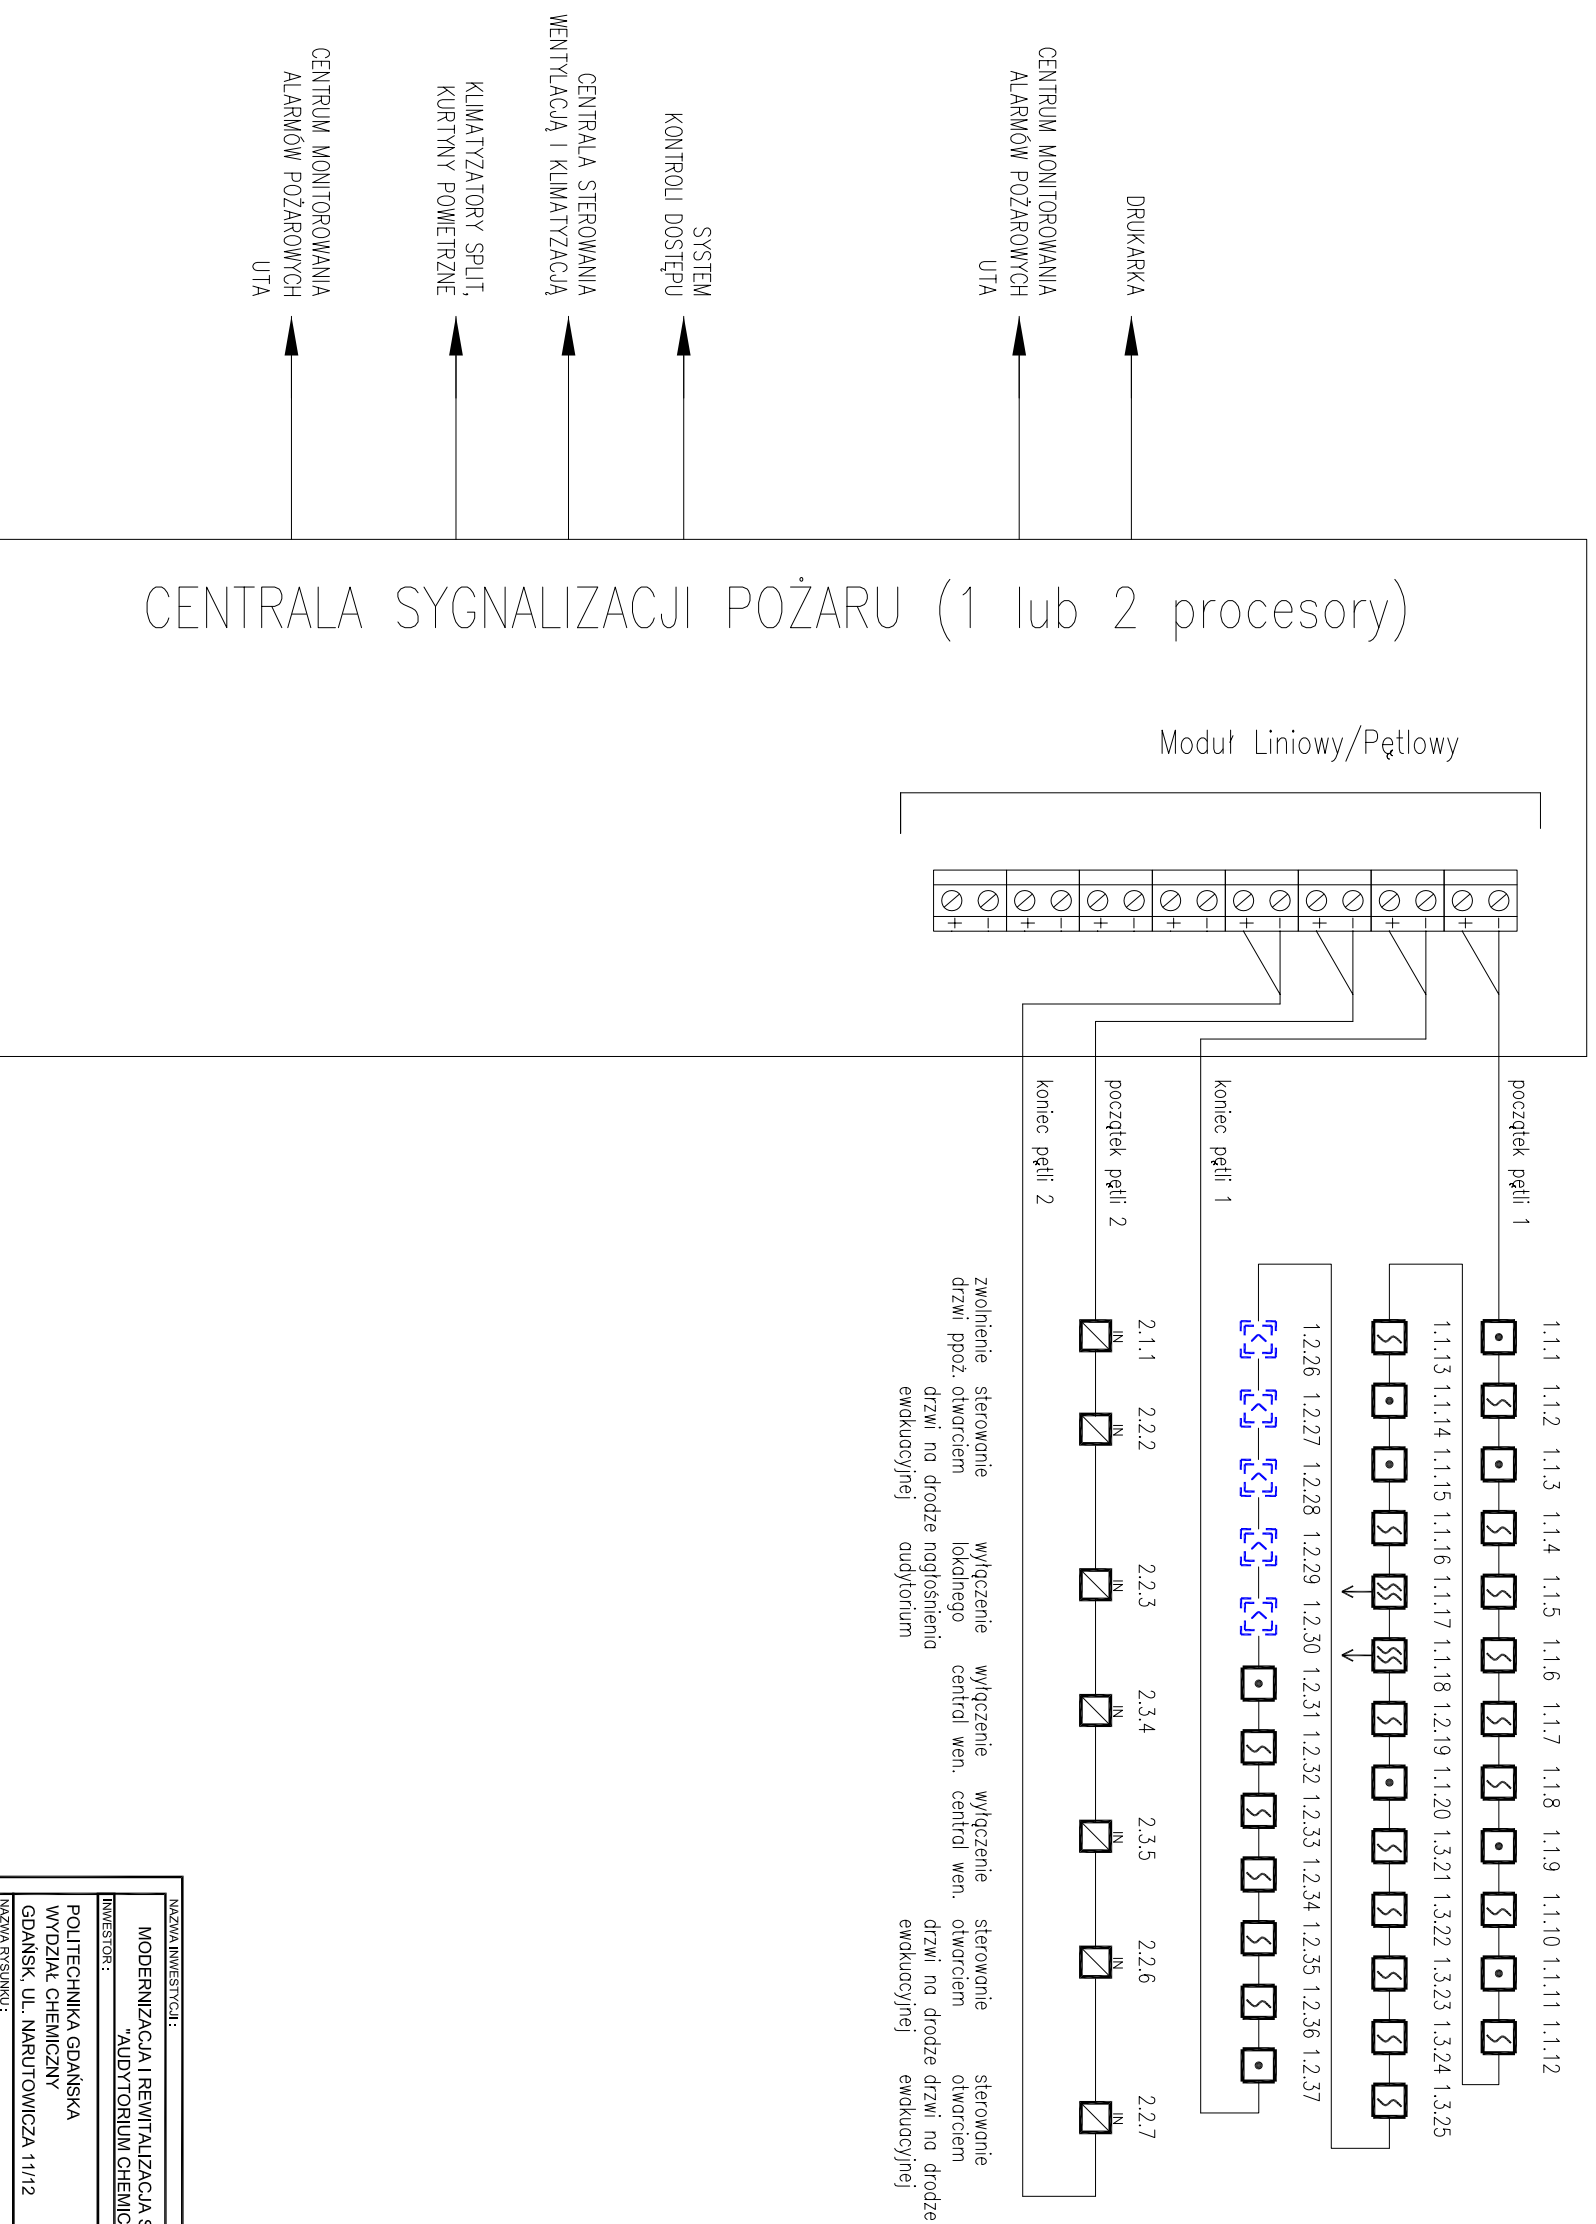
CENTRUM MONITOROWANIA ALARMÓW POŻAROWYCH UTA

KLIMATYZATORY SPLIT, KURTYNY POWIETRZNE

CENTRALA STEROWANIA WENTYLACJĄ I KLIMATYZACJĄ

SYSTEM KONTROLI DOSTĘPU

CENTRUM MONITOROWANIA ALARMÓW POŻAROWYCH UTA

DRUKARKA

CENTRALA SYGNALIZACJI POŻARU (1 lub 2 procesory)

Moduł Liniowy/Pętlowy

+ - + - + - + - + - + - + - + -

początek pętli 1

koniec pętli 1

początek pętli 2

koniec pętli 2

1.1.1 1.1.2 1.1.3 1.1.4 1.1.5 1.1.6 1.1.7 1.1.8 1.1.9 1.1.10 1.1.11 1.1.12

1.1.13 1.1.14 1.1.15 1.1.16 1.1.17 1.1.18 1.2.19 1.1.20 1.3.21 1.3.22 1.3.23 1.3.24 1.3.25

1.2.26 1.2.27 1.2.28 1.2.29 1.2.30 1.2.31 1.2.32 1.2.33 1.2.34 1.2.35 1.2.36 1.2.37

2.1.1 2.2.2 2.2.3 2.3.4 2.3.5 2.2.6 2.2.7

IN IN IN IN IN IN IN

zwolnienie drzwi ppoż.

sterowanie otwarciem drzwi na drodze ewakuacyjnej

wyłączenie lokalnego nagłośnienia audytorium

wyłączenie central wen.

wyłączenie central wen.

sterowanie otwarciem drzwi na drodze ewakuacyjnej

sterowanie otwarciem drzwi na drodze ewakuacyjnej

NAZWA INWESTYCJI:
MODERNIZACJA I REWITALIZACJA S
"AUDYTORIUM CHEMIC
INWESTOR:
POLITECHNIKA GDAŃSKA
WYDZIAŁ CHEMICZNY
GDAŃSK, UL. NARUTOWICZA 11/12
NAZWA RYSUNKU: